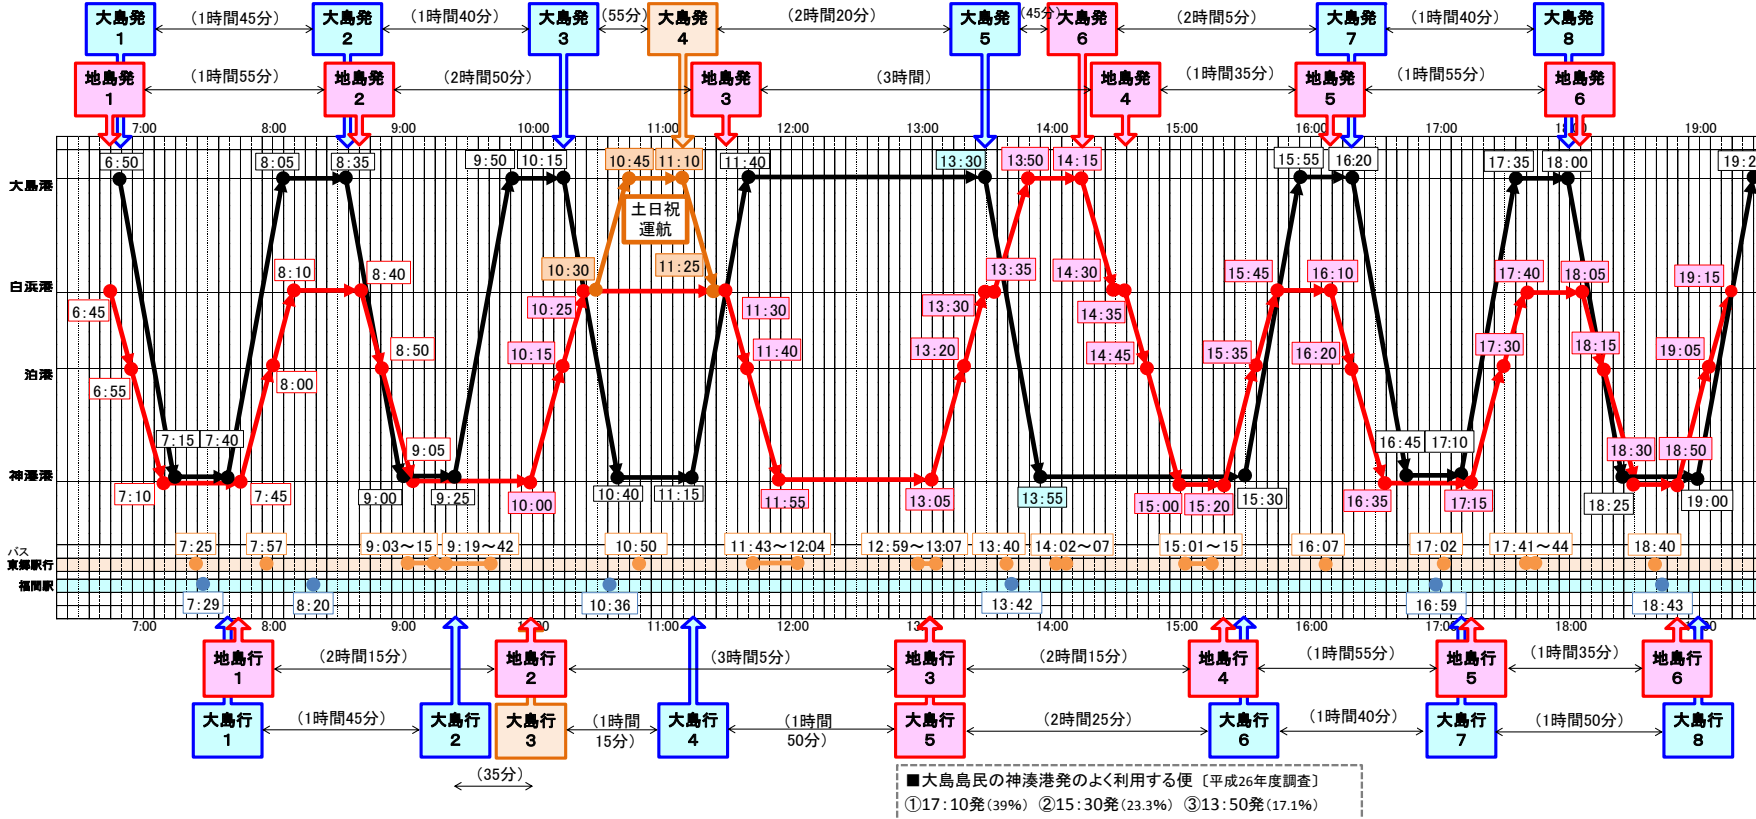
大島発 1 (1時間45分) 大島発 2 (1時間40分) 大島発 3 (55分) 大島発 4 (2時間20分) 大島発 5 (45分) 大島発 6 (2時間5分) 大島発 7 (1時間40分) 大島発 8

地島発 1 (1時間55分) 地島発 2 (2時間50分) 地島発 3 (3時間) 地島発 4 (1時間35分) 地島発 5 (1時間55分) 地島発 6

7:00 8:00 9:00 10:00 11:00 12:00 13:00 14:00 15:00 16:00 17:00 18:00 19:00

大島港
白浜港
泊港
神湊港
バス
東郷駅行
福間駅

6:50 8:05 8:35 9:50 10:15 10:45 11:10 11:40 13:30 13:50 14:15 15:55 16:20 17:35 18:00 19:2

土日祝
運航

8:10 8:40 10:30 11:25 13:35 14:30 15:45 16:10 17:40 18:05 19:15
6:45 10:25 11:30 13:30 14:35 18:15
8:50 10:15 11:40 13:20 14:45 15:35 16:20 17:30 19:05
6:55 8:00
9:05 16:45 17:10
7:15 7:40 18:30 18:50
7:10 7:45 9:00 9:25 10:00 10:40 11:15 11:55 13:05 13:55 15:00 15:20 15:30 16:35 17:15 18:25 19:00

7:25 7:57 9:03～15 9:19～42 10:50 11:43～12:04 12:59～13:07 13:40 14:02～07 15:01～15 16:07 17:02 17:41～44 18:40
7:29 8:20 10:36 13:42 16:59 18:43

7:00 8:00 9:00 10:00 11:00 12:00 13 14:00 15:00 16:00 17:0 18:00

地島行 1 (2時間15分) 地島行 2 (3時間5分) 地島行 3 (2時間15分) 地島行 4 (1時間55分) 地島行 5 (1時間35分) 地島行 6

大島行 1 (1時間45分) 大島行 2 大島行 3 (1時間15分) 大島行 4 (1時間50分) 大島行 5 (2時間25分) 大島行 6 (1時間40分) 大島行 7 (1時間50分) 大島行 8

(35分)

■大島島民の神湊港発のよく利用する便〔平成26年度調査〕
①17:10発(39%) ②15:30発(23.3%) ③13:50発(17.1%)